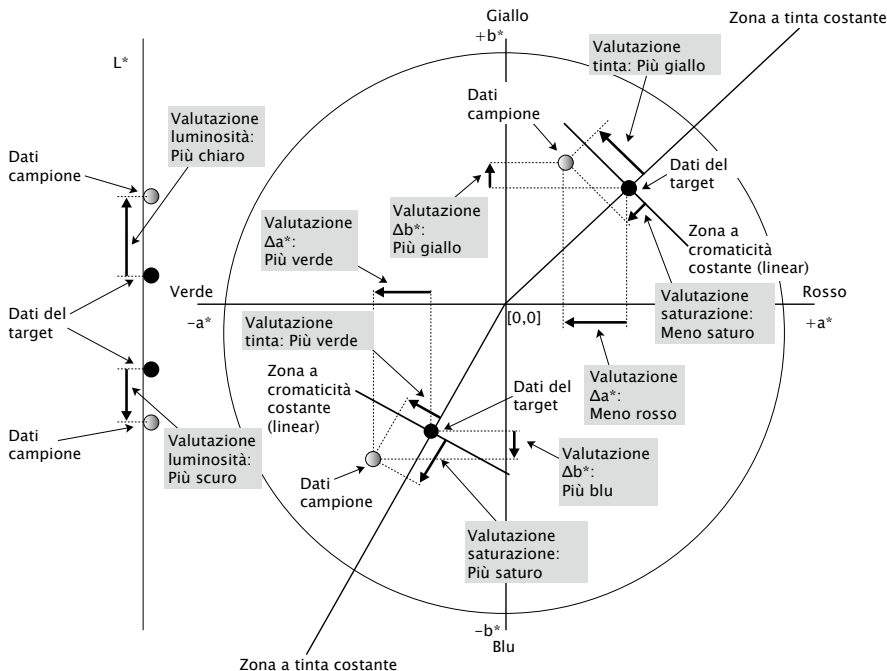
L*

Valutazione luminosità: Più chiaro

Dati campione

Dati del target

Dati campione

Valutazione luminosità: Più scuro

Giallo
+b*

Zona a tinta costante

Valutazione tinta: Più giallo

Dati campione

Dati del target

Valutazione Δb*: Più giallo

Valutazione Δa*: Più verde

Zona a cromaticità costante (linear)

Verde
−a*

Rosso
+a*

[0,0]

Valutazione saturazione: Meno saturo

Valutazione tinta: Più verde

Zona a cromaticità costante (linear)

Dati del target

Valutazione Δa*: Meno rosso

Valutazione Δb*: Più blu

Dati campione

Valutazione saturazione: Più saturo

−b*
Blu

Zona a tinta costante